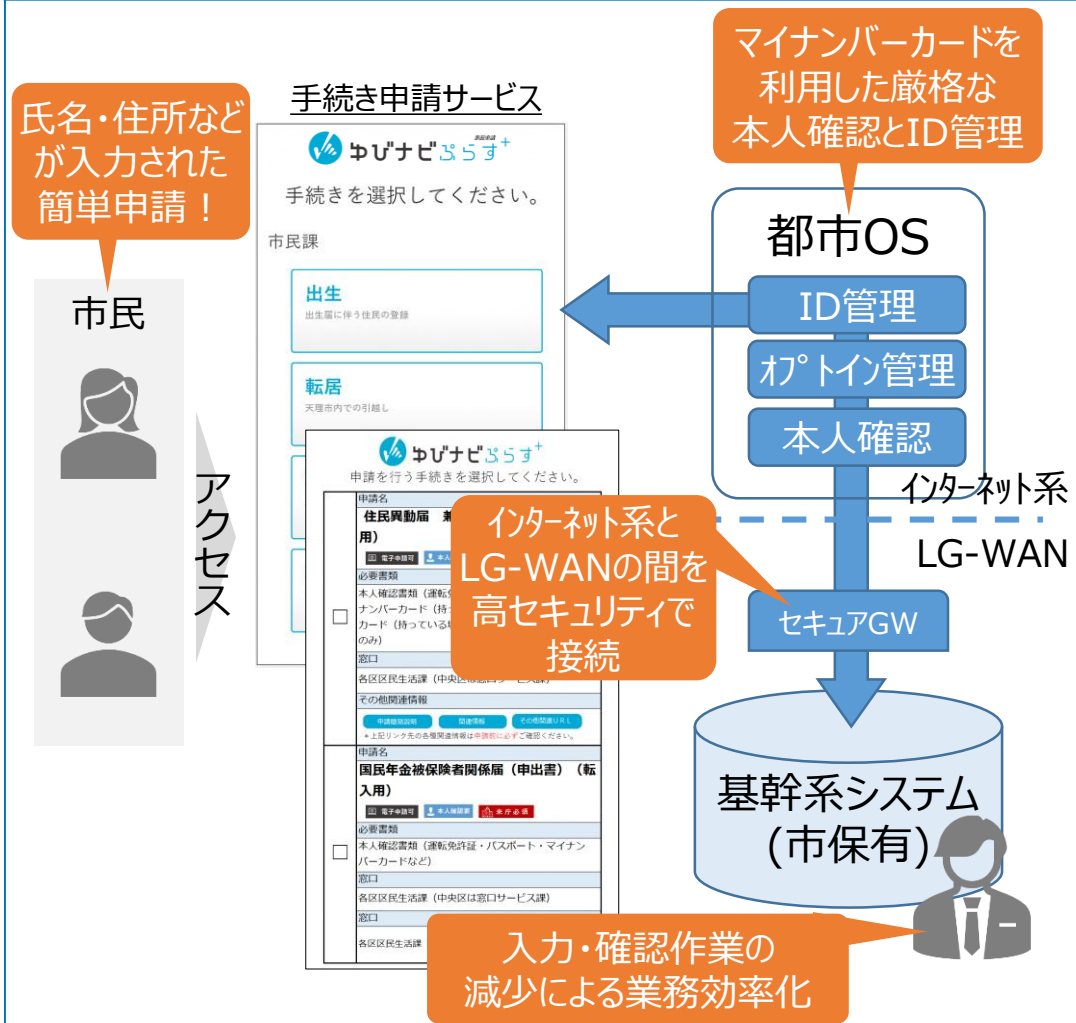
氏名・住所などが入力された簡単申請！

市民

アクセス

手続き申請サービス

ゆびナビぷらす+

手続きを選択してください。

市民課

出生
出生届に伴う住民の登録

転居
天理市内での引越し

ゆびナビぷらす+
申請を行う手続きを選択してください。

申請名
住民異動届 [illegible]
用）
電子申請可 本人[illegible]
必要書類
本人確認書類（運転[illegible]ナンバーカード（持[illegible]カード（持っている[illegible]のみ）
窓口
各区区民生活課（中央区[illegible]
その他関連情報
申請書類説明 関連情報 その他関連URL
※上記リンク先の各種関連情報は申請前に必ずご確認ください。

申請名
国民年金被保険者関係届（申出書）（転入用）
電子申請可 本人確認要 来庁必須
必要書類
本人確認書類（運転免許証・パスポート・マイナンバーカードなど）
窓口
各区区民生活課（中央区は窓口サービス課）
窓口
各区区民生活課

マイナンバーカードを利用した厳格な本人確認とID管理

都市OS
ID管理
オプトイン管理
本人確認

インターネット系
LG-WAN

インターネット系とLG-WANの間を高セキュリティで接続

セキュアGW

基幹系システム
(市保有)

入力・確認作業の減少による業務効率化